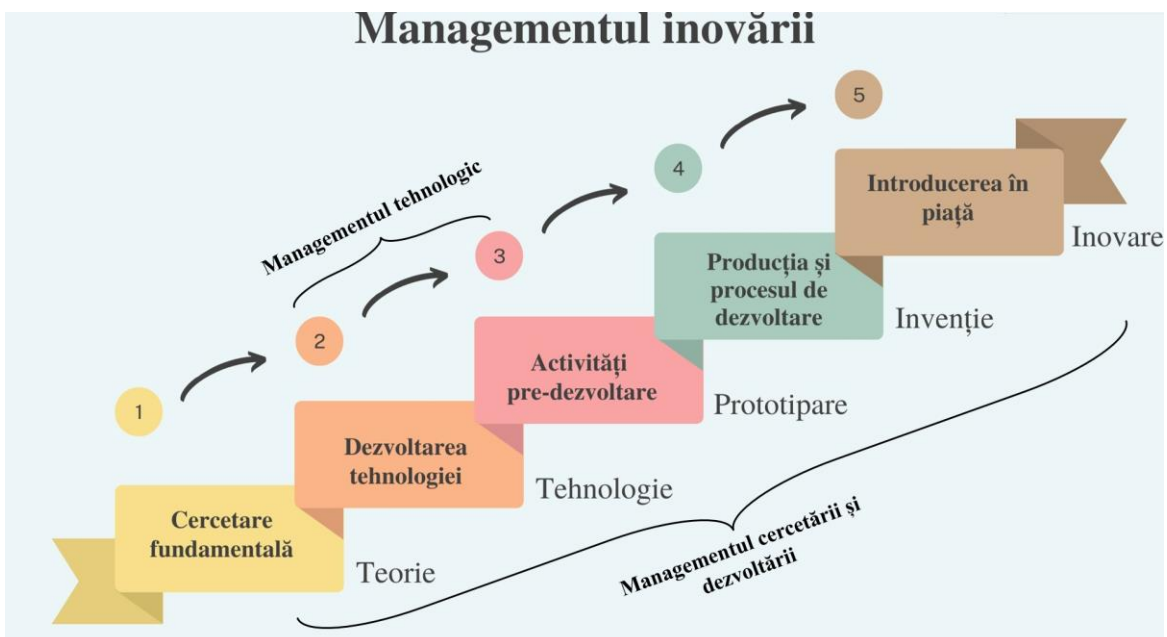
Managementul inovării

Managementul tehnologic

1

Cercetare fundamentală

Teorie

2

Dezvoltarea tehnologiei

Tehnologie

3

Activități pre-dezvoltare

Prototipare

4

Producția și procesul de dezvoltare

Invenție

5

Introducerea în piață

Inovare

Managementul cercetării și dezvoltării